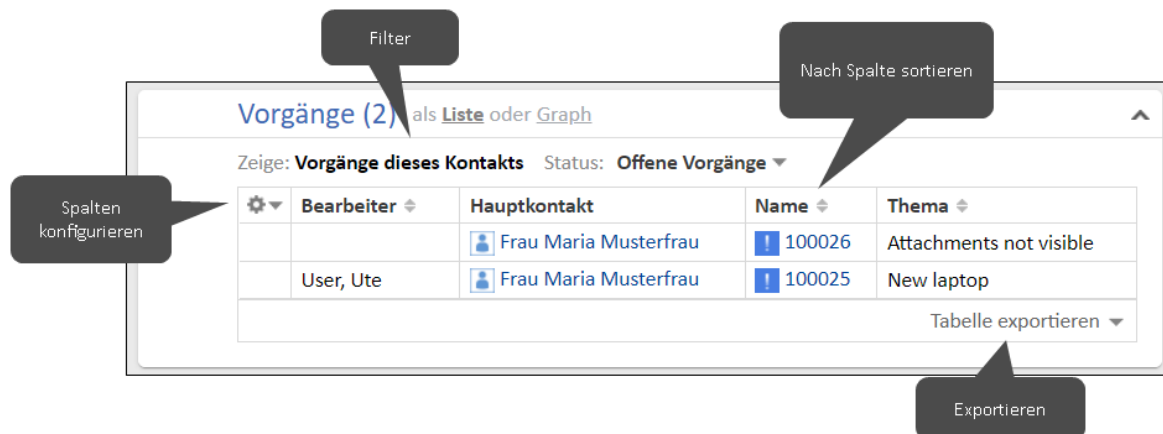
Filter

Nach Spalte sortieren

Vorgänge (2) als Liste oder Graph

Zeige: Vorgänge dieses Kontakts Status: Offene Vorgänge

Spalten konfigurieren

| | Bearbeiter | Hauptkontakt | Name | Thema |
|---|---|---|---|---|
| | | Frau Maria Musterfrau | 100026 | Attachments not visible |
| | User, Ute | Frau Maria Musterfrau | 100025 | New laptop |

Tabelle exportieren

Exportieren